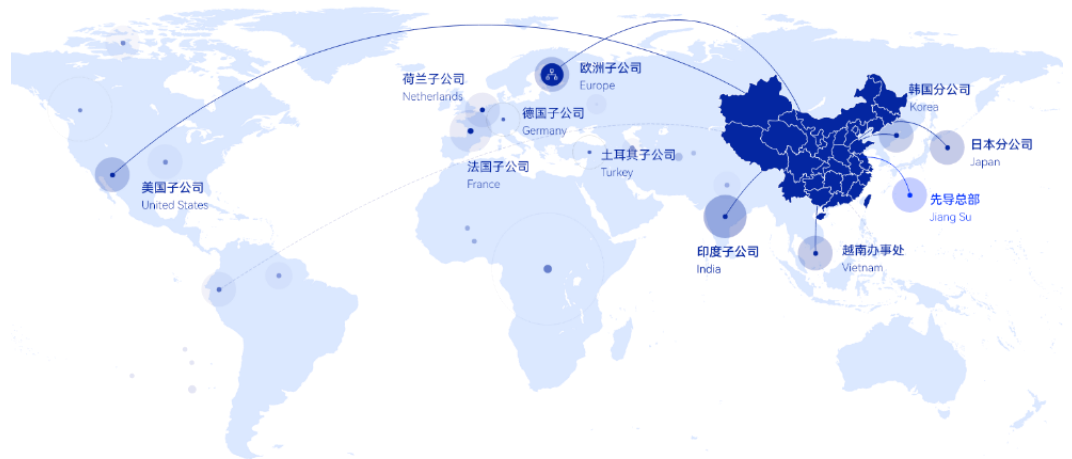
荷兰子公司
Netherlands

欧洲子公司
Europe

德国子公司
Germany

韩国分公司
Korea

日本分公司
Japan

美国子公司
United States

法国子公司
France

土耳其子公司
Turkey

先导总部
Jiang Su

印度子公司
India

越南办事处
Vietnam